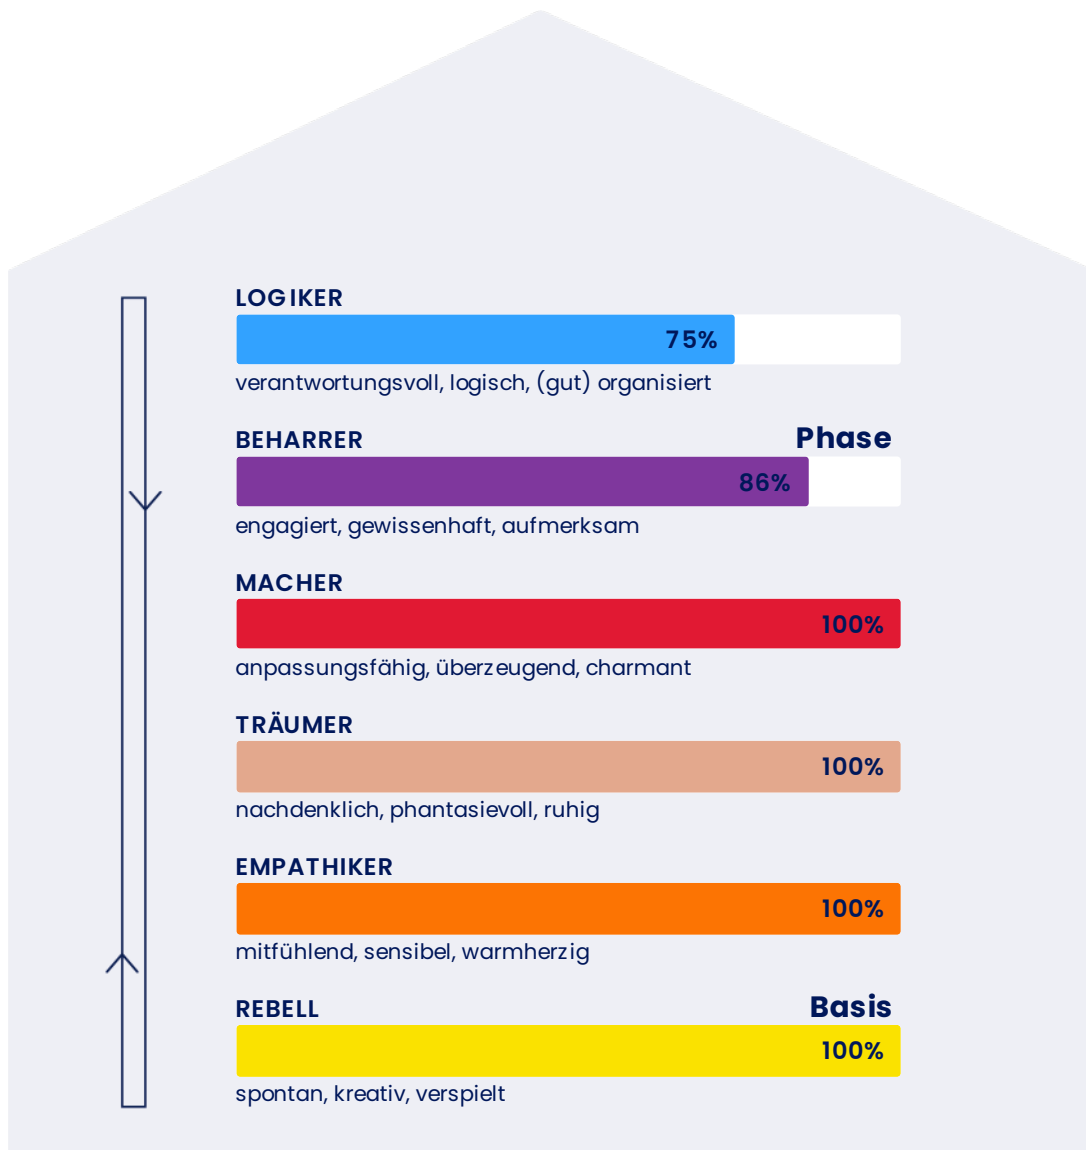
LOGIKER
75%
verantwortungsvoll, logisch, (gut) organisiert

BEHARRER
Phase
86%
engagiert, gewissenhaft, aufmerksam

MACHER
100%
anpassungsfähig, überzeugend, charmant

TRÄUMER
100%
nachdenklich, phantasievoll, ruhig

EMPATHIKER
100%
mitfühlend, sensibel, warmherzig

REBELL
Basis
100%
spontan, kreativ, verspielt